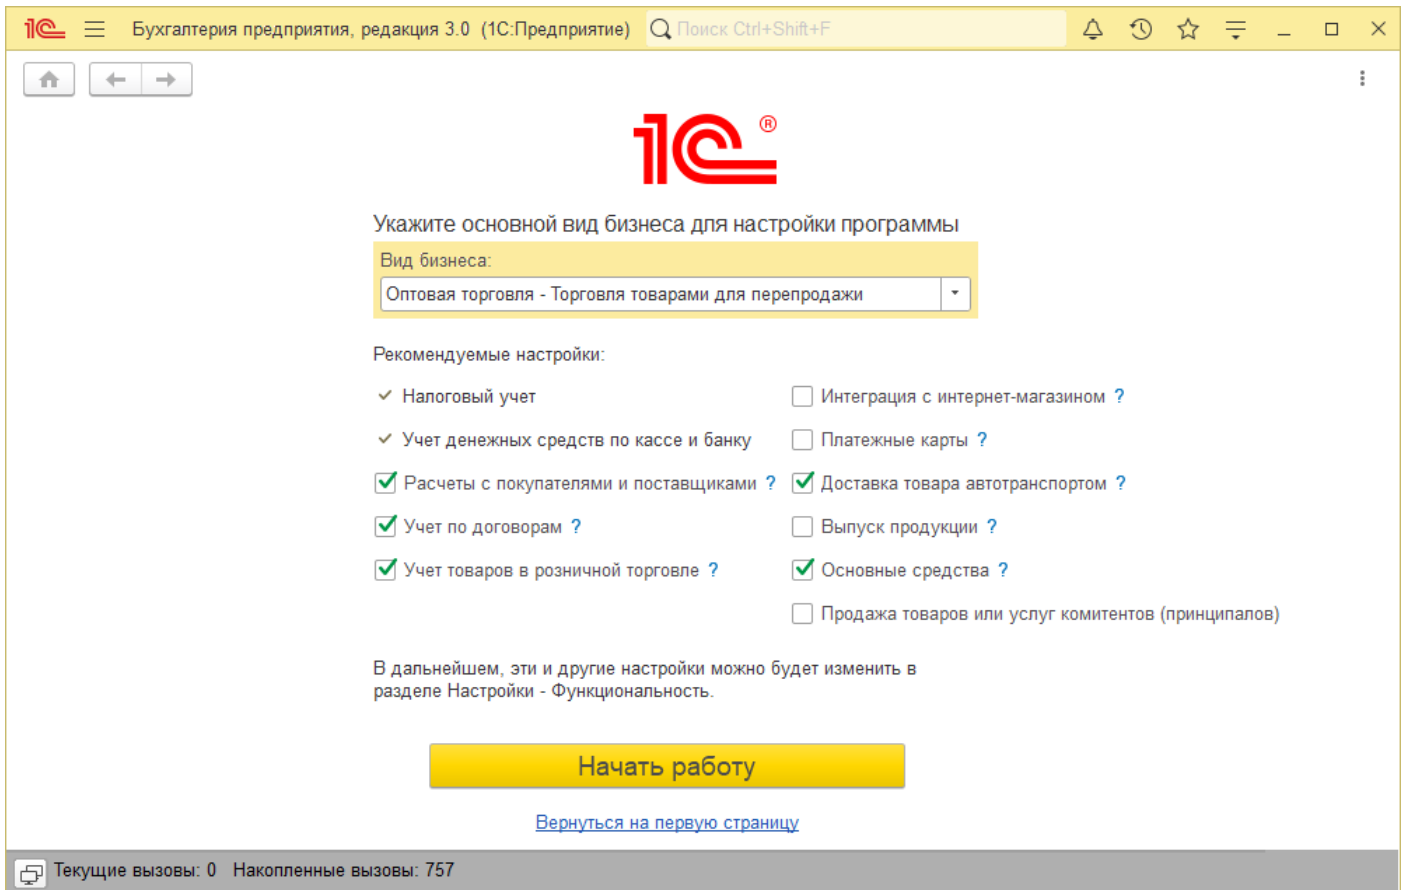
1С Бухгалтерия предприятия, редакция 3.0 (1С:Предприятие) Поиск Ctrl+Shift+F

1С®

Укажите основной вид бизнеса для настройки программы

Вид бизнеса:

Оптовая торговля - Торговля товарами для перепродажи

Рекомендуемые настройки:

Налоговый учет

Учет денежных средств по кассе и банку

Расчеты с покупателями и поставщиками ?

Учет по договорам ?

Учет товаров в розничной торговле ?

Интеграция с интернет-магазином ?

Платежные карты ?

Доставка товара автотранспортом ?

Выпуск продукции ?

Основные средства ?

Продажа товаров или услуг комитентов (принципалов)

В дальнейшем, эти и другие настройки можно будет изменить в разделе Настройки - Функциональность.

Начать работу

Вернуться на первую страницу

Текущие вызовы: 0 Накопленные вызовы: 757